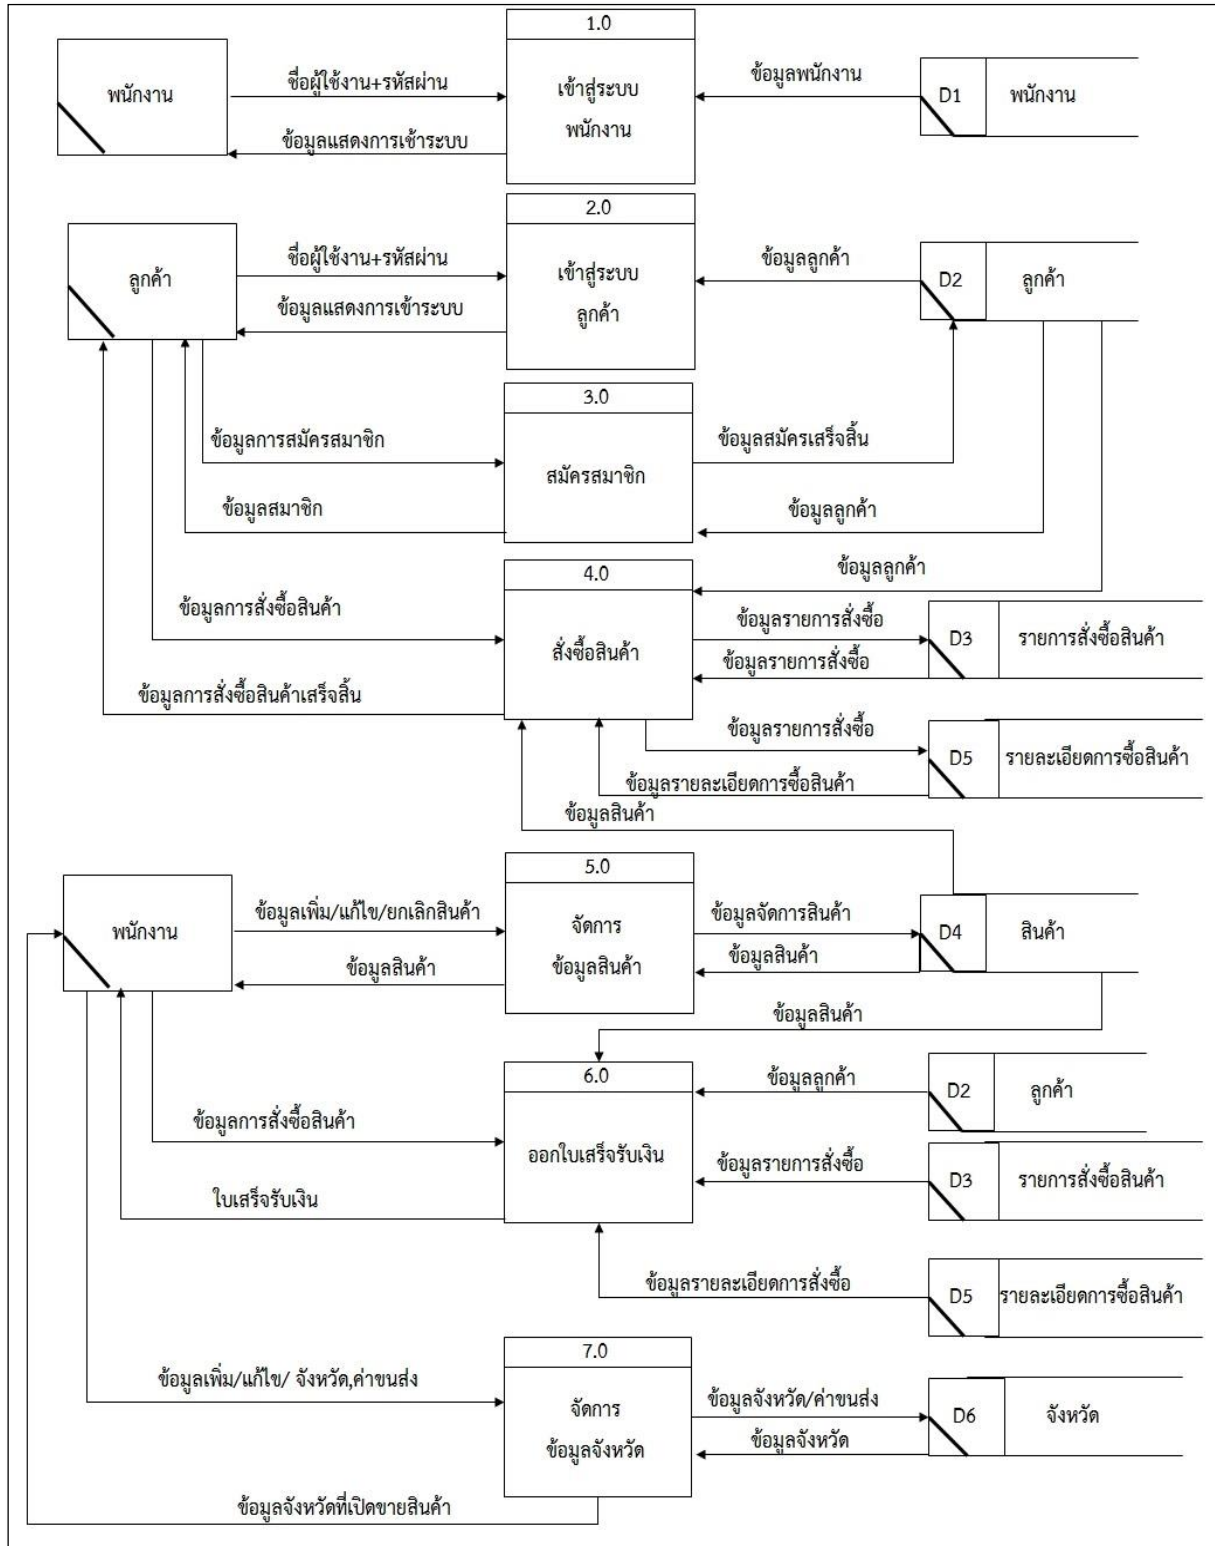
พนักงาน

ชื่อผู้ใช้งาน+รหัสผ่าน

ข้อมูลแสดงการเข้าระบบ

1.0

เข้าสู่ระบบ พนักงาน

ข้อมูลพนักงาน

D1 พนักงาน

ลูกค้า

ชื่อผู้ใช้งาน+รหัสผ่าน

ข้อมูลแสดงการเข้าระบบ

2.0

เข้าสู่ระบบ ลูกค้า

ข้อมูลลูกค้า

D2 ลูกค้า

ข้อมูลการสมัครสมาชิก

ข้อมูลสมาชิก

3.0

สมัครสมาชิก

ข้อมูลสมัครเสร็จสิ้น

ข้อมูลลูกค้า

ข้อมูลลูกค้า

ข้อมูลการสั่งซื้อสินค้า

ข้อมูลการสั่งซื้อสินค้าเสร็จสิ้น

4.0

สั่งซื้อสินค้า

ข้อมูลรายการสั่งซื้อ

ข้อมูลรายการสั่งซื้อ

D3 รายการสั่งซื้อสินค้า

ข้อมูลรายการสั่งซื้อ

ข้อมูลรายละเอียดการซื้อสินค้า

D5 รายละเอียดการซื้อสินค้า

ข้อมูลสินค้า

พนักงาน

ข้อมูลเพิ่ม/แก้ไข/ยกเลิกสินค้า

ข้อมูลสินค้า

5.0

จัดการ ข้อมูลสินค้า

ข้อมูลจัดการสินค้า

ข้อมูลสินค้า

D4 สินค้า

ข้อมูลสินค้า

6.0

ข้อมูลลูกค้า

D2 ลูกค้า

ข้อมูลการสั่งซื้อสินค้า

ออกใบเสร็จรับเงิน

ข้อมูลรายการสั่งซื้อ

D3 รายการสั่งซื้อสินค้า

ใบเสร็จรับเงิน

ข้อมูลรายละเอียดการสั่งซื้อ

D5 รายละเอียดการซื้อสินค้า

7.0

ข้อมูลเพิ่ม/แก้ไข/ จังหวัด,ค่าขนส่ง

จัดการ ข้อมูลจังหวัด

ข้อมูลจังหวัด/ค่าขนส่ง

ข้อมูลจังหวัด

D6 จังหวัด

ข้อมูลจังหวัดที่เปิดขายสินค้า